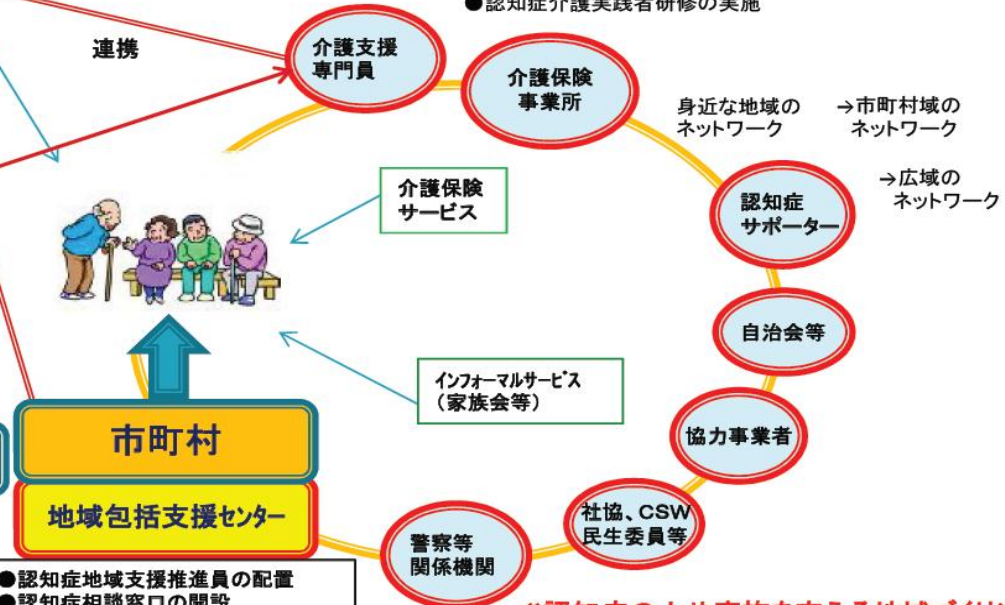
●認知症介護実践者研修の実施

連携

介護支援専門員

介護保険事業所

身近な地域のネットワーク

→市町村域のネットワーク

→広域のネットワーク

介護保険サービス

認知症サポーター

自治会等

インフォーマルサービス（家族会等）

協力事業者

市町村

地域包括支援センター

社協、CSW民生委員等

警察等関係機関

●認知症地域支援推進員の配置
●認知症相談窓口の開設

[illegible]